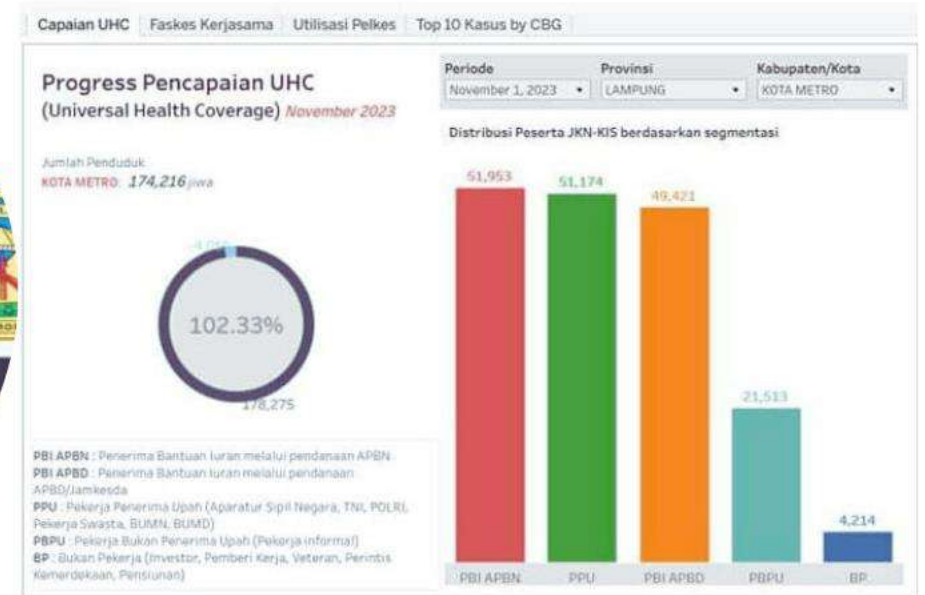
Capaian UHC | Faskes Kerjasama | Utilisasi Pelkes | Top 10 Kasus by CBG

Progress Pencapaian UHC
(Universal Health Coverage) November 2023

Jumlah Penduduk
KOTA METRO: 174,216 jiwa

-4,0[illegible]

102.33%

178,275

PBI APBN : Penerima Bantuan Iuran melalui pendanaan APBN
PBI APBD : Penerima Bantuan Iuran melalui pendanaan APBD/Jamkesda
PPU : Pekerja Penerima Upah (Aparatur Sipil Negara, TNI, POLRI, Pekerja Swasta, BUMN, BUMD)
PBPU : Pekerja Bukan Penerima Upah (Pekerja informal)
BP : Bukan Pekerja (Investor, Pemberi Kerja, Veteran, Perintis Kemerdekaan, Pensiunan)

Periode
November 1, 2023
Provinsi
LAMPUNG
Kabupaten/Kota
KOTA METRO

Distribusi Peserta JKN-KIS berdasarkan segmentasi

51,953
51,174
49,421
21,513
4,214

PBI APBN
PPU
PBI APBD
PBPU
BP